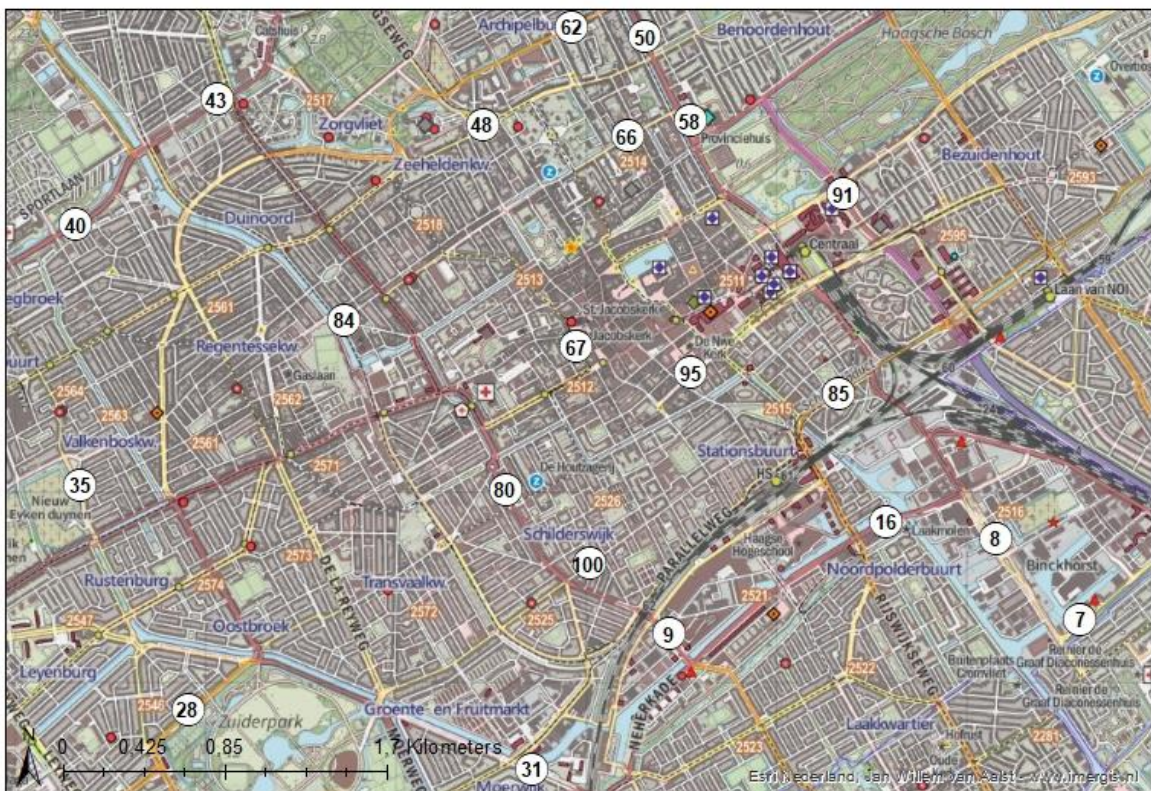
Archipelbu
62
50
Benoordenhout
Haagsche Bosch
Catshuis
2517
43
Zorgvliet
48
58
Provinciehuis
66
2514
Zeeheldenkw.
Bezuidenhout
2593
91
SPORTLAAN
40
Duinoord
2518
Centraal
2595
2513
2511
2561
Laan van NOI
84
St. Jacobskerk
Jacobskerk
egbroek
Regentessekw.
67
De Nwe Kerk
Gaslaan
95
2564
2563
2562
2512
85
Valkenboskw.
2515
2561
2571
Stationsbuurt
35
De Houtzagerij
Nieuw Eyken duynen
80
HS
2526
Schilderswijk
16
Laakmolen
2516
8
PARALLELWEG
Haagse Hogeschool
100
Noordpolderbuurt
Binckhorst
Rustenburg
2574
2573
Transvaalkw.
DE LA REYWEG
RIJSWIJKSEWEG
2547
2572
7
Oostbroek
2525
2521
9
Reinier de Graaf Diaconessenhuis
Leyenburg
NEHERKADE
Buitenplaats Cromvliet
Reinier de Graaf Diaconessenhuis
2522
2546
28
Zuiderpark
Groente en Fruitmarkt
Laakkwartier
2281
0
0,425
0,85
1,7 Kilometers
2523
31
Esri Nederland, Jan Willem van Aalst - www.imergis.nl